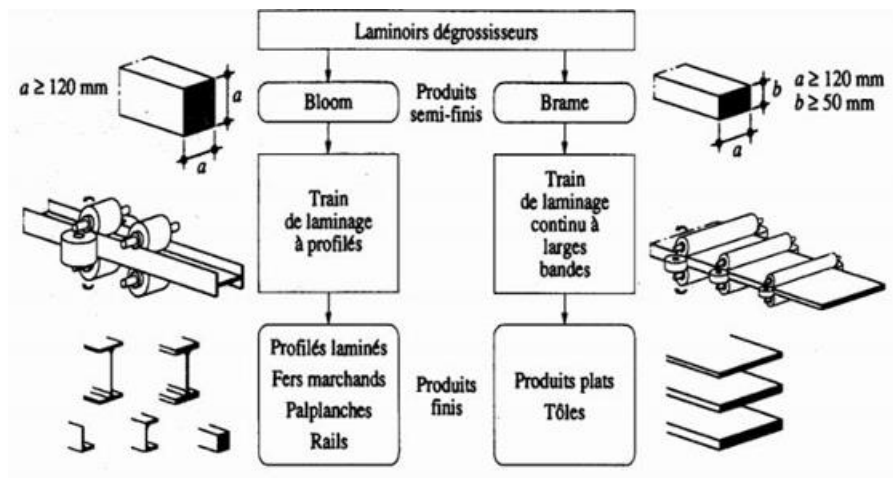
Laminoirs dégrossisseurs

$a \geq 120$ mm

$a$

$a$

Bloom

Produits semi-finis

Brame

$b$

$a$

$a \geq 120$ mm
$b \geq 50$ mm

Train de laminage à profilés

Train de laminage continu à larges bandes

Profilés laminés
Fers marchands
Palplanches
Rails

Produits finis

Produits plats
Tôles